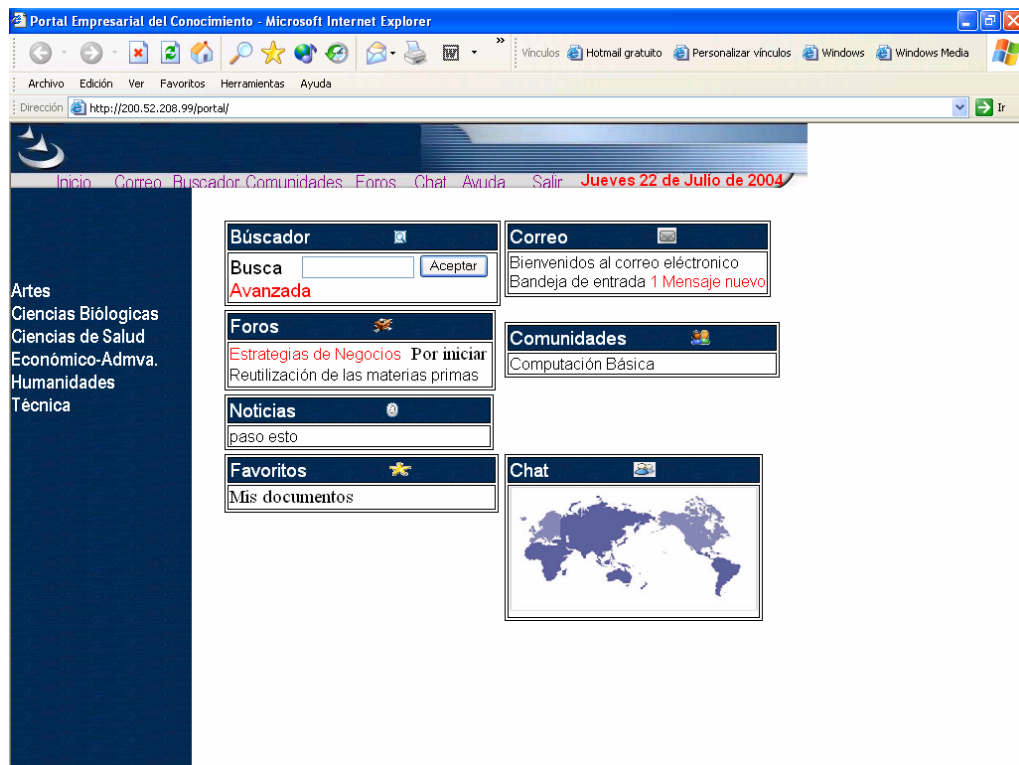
Portal Empresarial del Conocimiento - Microsoft Internet Explorer

Vínculos Hotmail gratuito Personalizar vínculos Windows Windows Media

Archivo Edición Ver Favoritos Herramientas Ayuda

Dirección http://200.52.208.99/portal/ Ir

Inicio Correo Buscador Comunidades Foros Chat Ayuda Salir Jueves 22 de Julio de 2004

Artes
Ciencias Biólogicas
Ciencias de Salud
Económico-Admva.
Humanidades
Técnica

Búscador
Busca Aceptar
Avanzada

Correo
Bienvenidos al correo eléctronico
Bandeja de entrada 1 Mensaje nuevo

Foros
Estrategias de Negocios Por iniciar
Reutilización de las materias primas

Comunidades
Computación Básica

Noticias
paso esto

Favoritos
Mis documentos

Chat